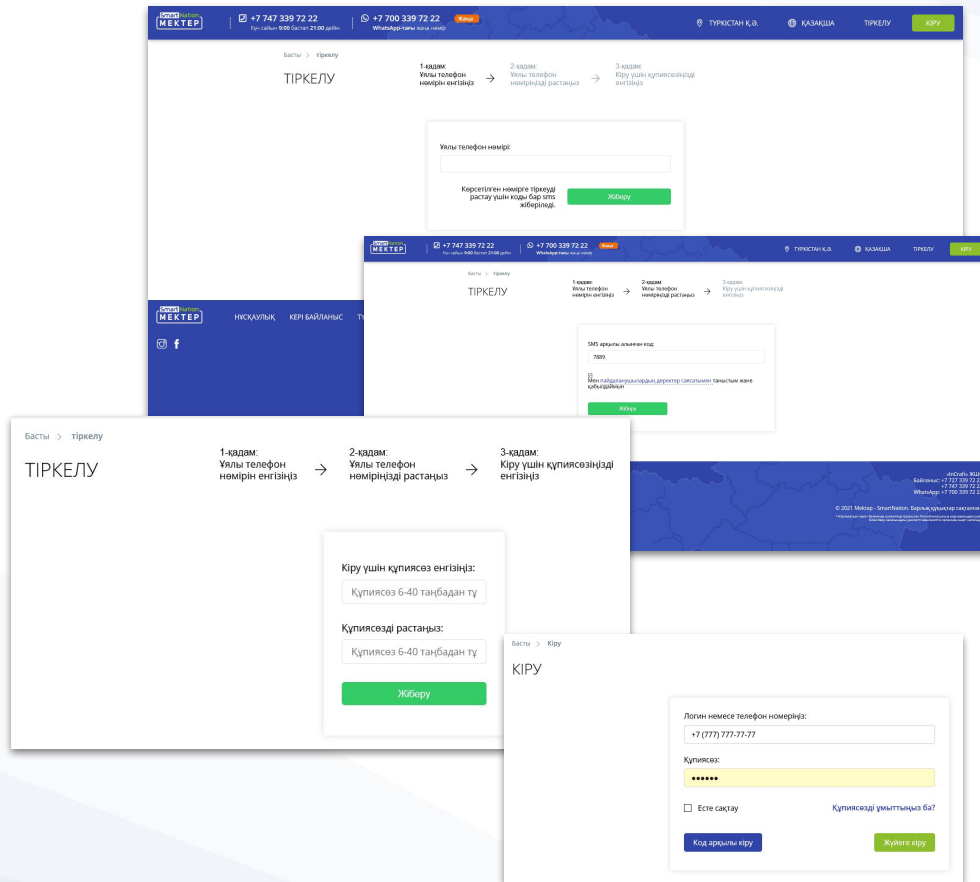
Smart Nation МЕКТЕП | +7 747 339 72 22 Күн сайын 9:00 бастап 21:00 дейін | +7 700 339 72 22 WhatsApp-тағы жаңа нөмір Жаңа | ТҮРКІСТАН Қ.Ә. | ҚАЗАҚША | ТІРКЕЛУ | КІРУ

Басты > тіркелу

ТІРКЕЛУ

1-қадам: Ұялы телефон нөмірін енгізіңіз → 2-қадам: Ұялы телефон нөміріңізді растаңыз → 3-қадам: Кіру үшін құпиясөзіңізді енгізіңіз

Ұялы телефон нөмірі:

Көрсетілген нөмірге тіркеуді растау үшін коды бар sms жіберіледі.

Жіберу

Smart Nation МЕКТЕП | НҰСҚАУЛЫҚ | КЕРІ БАЙЛАНЫС | Т

Smart Nation МЕКТЕП | +7 747 339 72 22 Күн сайын 9:00 бастап 21:00 дейін | +7 700 339 72 22 WhatsApp-тағы жаңа нөмір Жаңа | ТҮРКІСТАН Қ.Ә. | ҚАЗАҚША | ТІРКЕЛУ | КІРУ

Басты > тіркелу

ТІРКЕЛУ

1-қадам: Ұялы телефон нөмірін енгізіңіз → 2-қадам: Ұялы телефон нөміріңізді растаңыз → 3-қадам: Кіру үшін құпиясөзіңізді енгізіңіз

SMS арқылы алынған код:

7889

Мен пайдаланушылардың деректер саясатымен таныстым және қабылдаймын

Жіберу

«InDrafi» ЖШ
Байланыс: +7 727 339 72 2
+7 747 339 72 2
WhatsApp: +7 700 339 72 2

© 2021 Мектеп - SmartNation. Барлық құқықтар сақталға

Басты > тіркелу

ТІРКЕЛУ

1-қадам: Ұялы телефон нөмірін енгізіңіз → 2-қадам: Ұялы телефон нөміріңізді растаңыз → 3-қадам: Кіру үшін құпиясөзіңізді енгізіңіз

Кіру үшін құпиясөз енгізіңіз:

Құпиясөз 6-40 таңбадан тұ

Құпиясөзді растаңыз:

Құпиясөз 6-40 таңбадан тұ

Жіберу

Басты > Кіру

КІРУ

Логин немесе телефон нөміріңіз:

+7 (777) 777-77-77

Құпиясөз:

••••••

Есте сақтау

Құпиясөзді ұмыттыңыз ба?

Код арқылы кіру

Жүйеге кіру